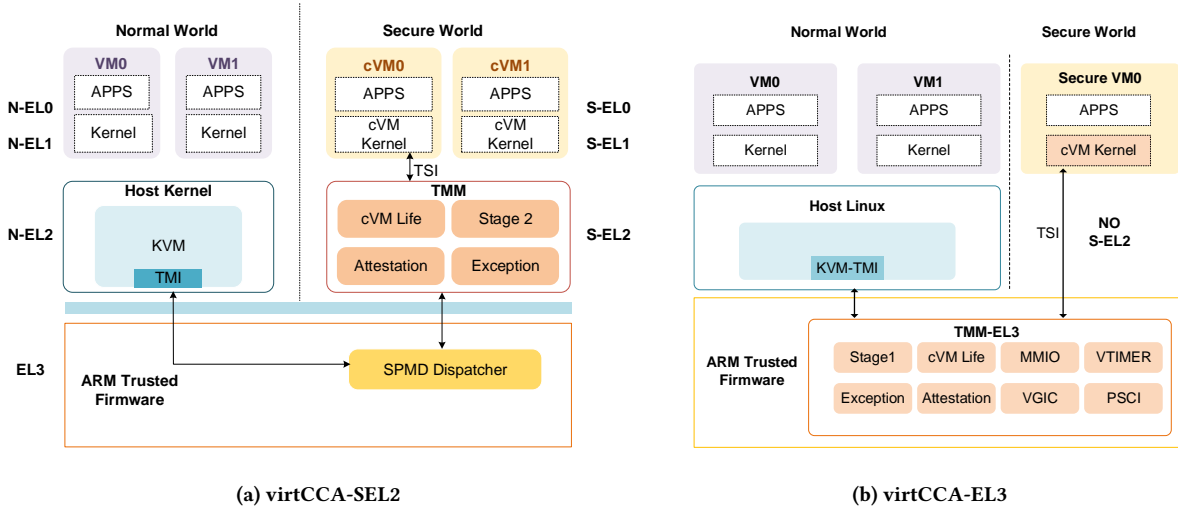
Normal World

Secure World

VM0

VM1

cVM0

cVM1

N-EL0

APPS

APPS

APPS

APPS

S-EL0

N-EL1

Kernel

Kernel

cVM Kernel

cVM Kernel

S-EL1

TSI

Host Kernel

TMM

N-EL2

KVM

cVM Life

Stage 2

S-EL2

TMI

Attestation

Exception

EL3

ARM Trusted Firmware

SPMD Dispatcher

(a) virtCCA-SEL2

Normal World

Secure World

VM0

VM1

Secure VM0

APPS

APPS

APPS

Kernel

Kernel

cVM Kernel

Host Linux

TSI

NO S-EL2

KVM-TMI

TMM-EL3

ARM Trusted Firmware

Stage1

cVM Life

MMIO

VTIMER

Exception

Attestation

VGIC

PSCI

(b) virtCCA-EL3